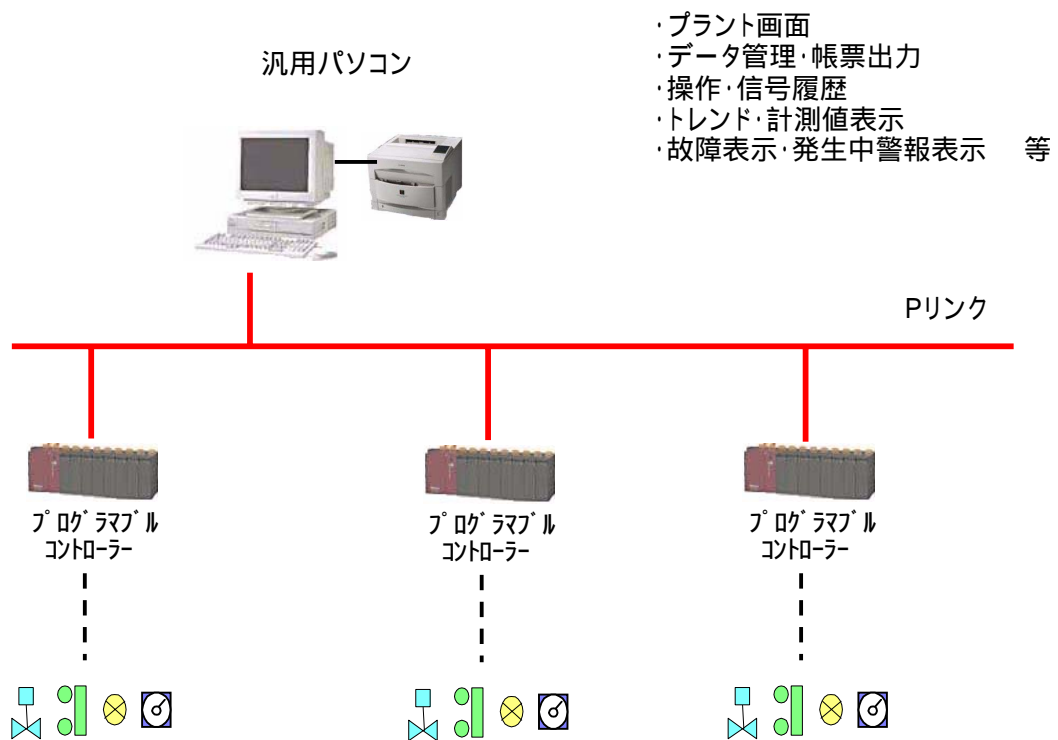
汎用パソコン

·プラント画面
·データ管理·帳票出力
·操作·信号履歴
·トレンド·計測値表示
·故障表示·発生中警報表示　等

Pリンク

プログラマブル
コントローラー

プログラマブル
コントローラー

プログラマブル
コントローラー